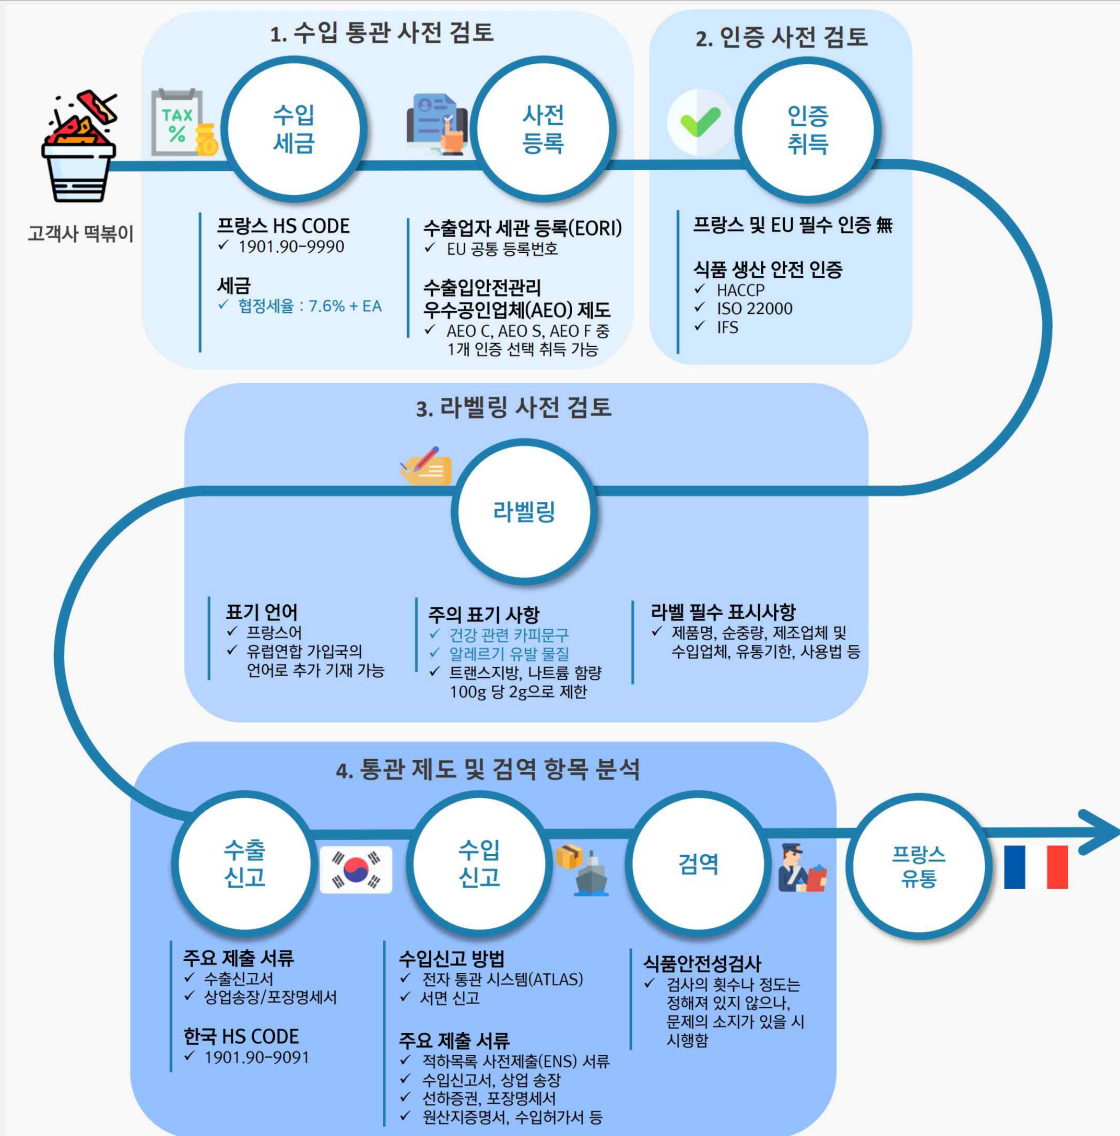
1. 수입 통관 사전 검토

TAX %

수입 세금

사전 등록

2. 인증 사전 검토

인증 취득

고객사 떡볶이

프랑스 HS CODE
✓ 1901.90-9990

세금
✓ 협정세율 : 7.6% + EA

수출업자 세관 등록(EORI)
✓ EU 공통 등록번호

수출입안전관리 우수공인업체(AEO) 제도
✓ AEO C, AEO S, AEO F 중 1개 인증 선택 취득 가능

프랑스 및 EU 필수 인증 無

식품 생산 안전 인증
✓ HACCP
✓ ISO 22000
✓ IFS

3. 라벨링 사전 검토

라벨링

표기 언어
✓ 프랑스어
✓ 유럽연합 가입국의 언어로 추가 기재 가능

주의 표기 사항
✓ 건강 관련 카피문구
✓ 알레르기 유발 물질
✓ 트랜스지방, 나트륨 함량 100g 당 2g으로 제한

라벨 필수 표시사항
✓ 제품명, 순중량, 제조업체 및 수입업체, 유통기한, 사용법 등

4. 통관 제도 및 검역 항목 분석

수출 신고

수입 신고

검역

프랑스 유통

주요 제출 서류
✓ 수출신고서
✓ 상업송장/포장명세서

한국 HS CODE
✓ 1901.90-9091

수입신고 방법
✓ 전자 통관 시스템(ATLAS)
✓ 서면 신고

주요 제출 서류
✓ 적하목록 사전제출(ENS) 서류
✓ 수입신고서, 상업 송장
✓ 선하증권, 포장명세서
✓ 원산지증명서, 수입허가서 등

식품안전성검사
✓ 검사의 횟수나 정도는 정해져 있지 않으나, 문제의 소지가 있을 시 시행함